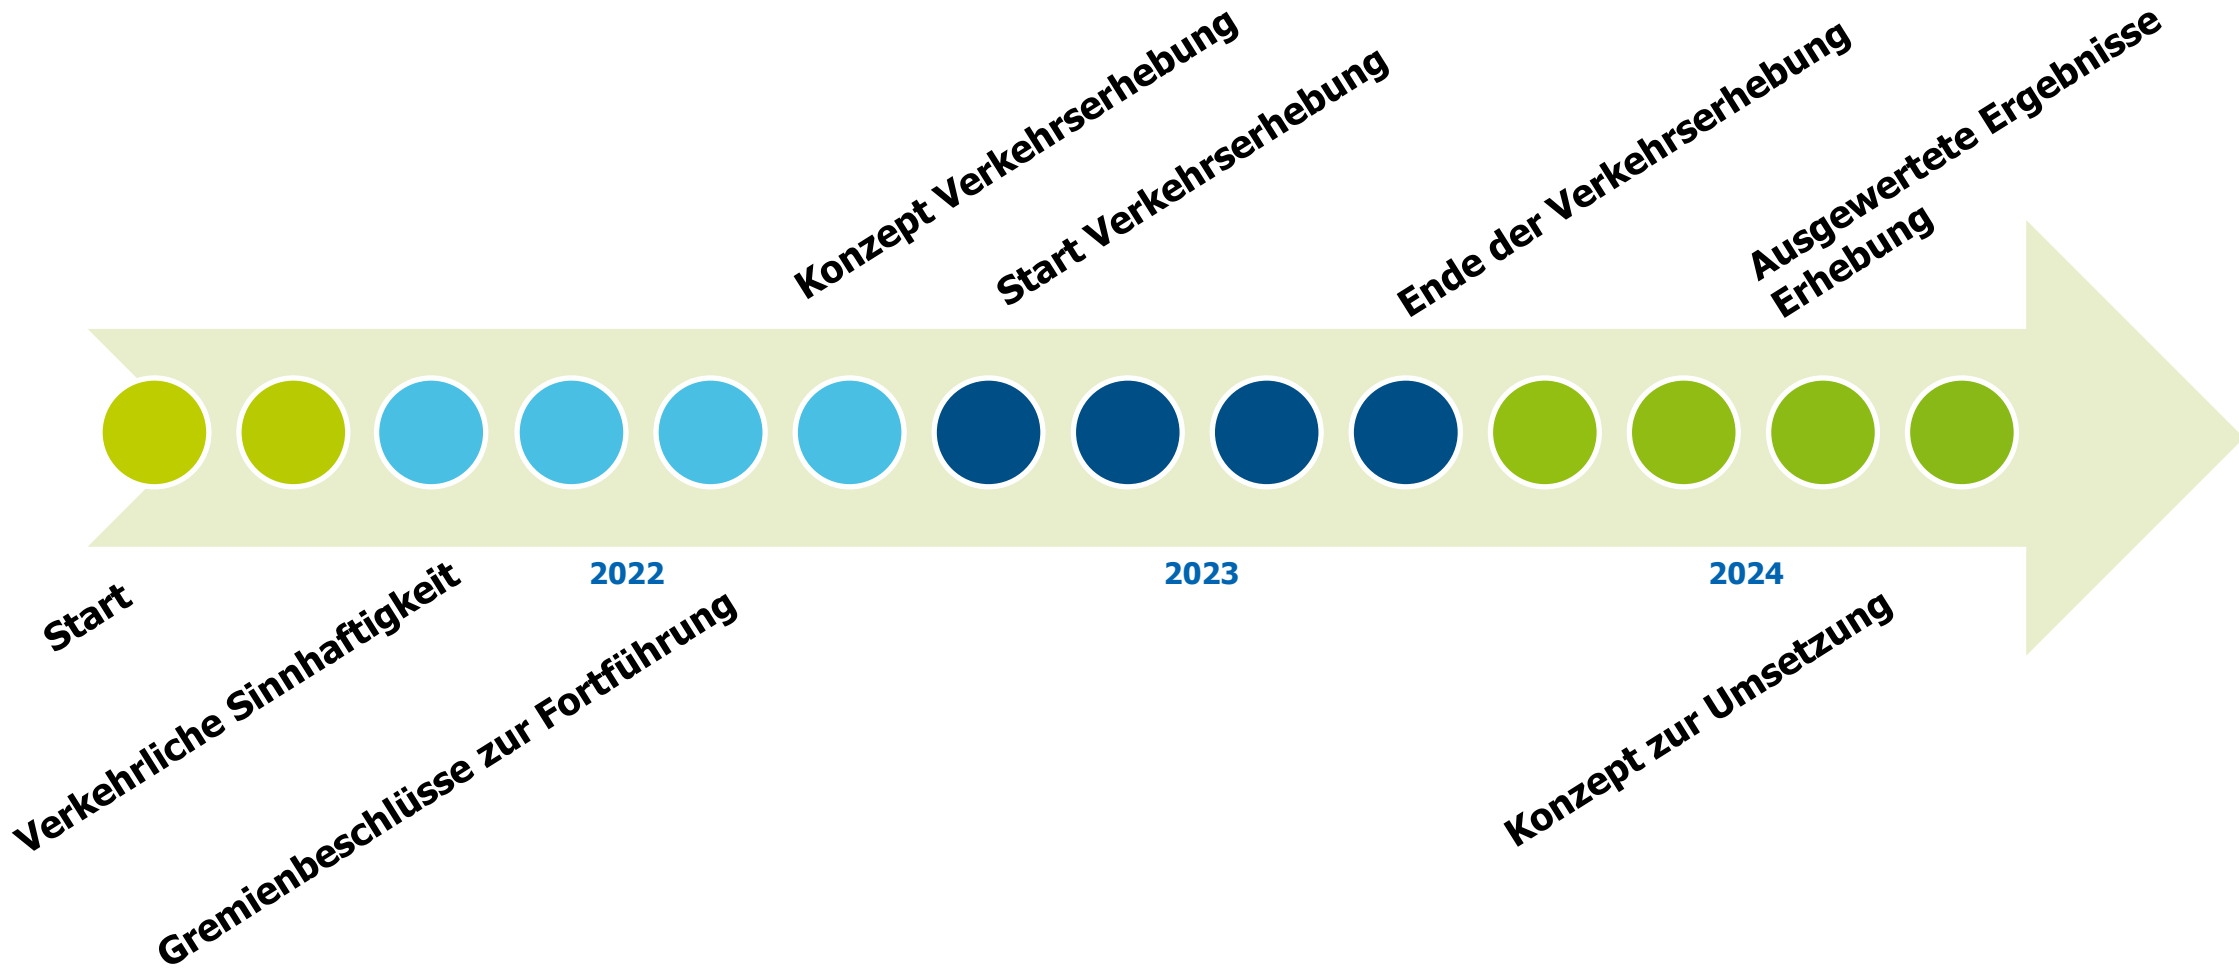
Konzept Verkehrserhebung

Start Verkehrserhebung

Ende der Verkehrserhebung

Ausgewertete Ergebnisse Erhebung

Start

Verkehrliche Sinnhaftigkeit

2022

Gremienbeschlüsse zur Fortführung

2023

2024

Konzept zur Umsetzung